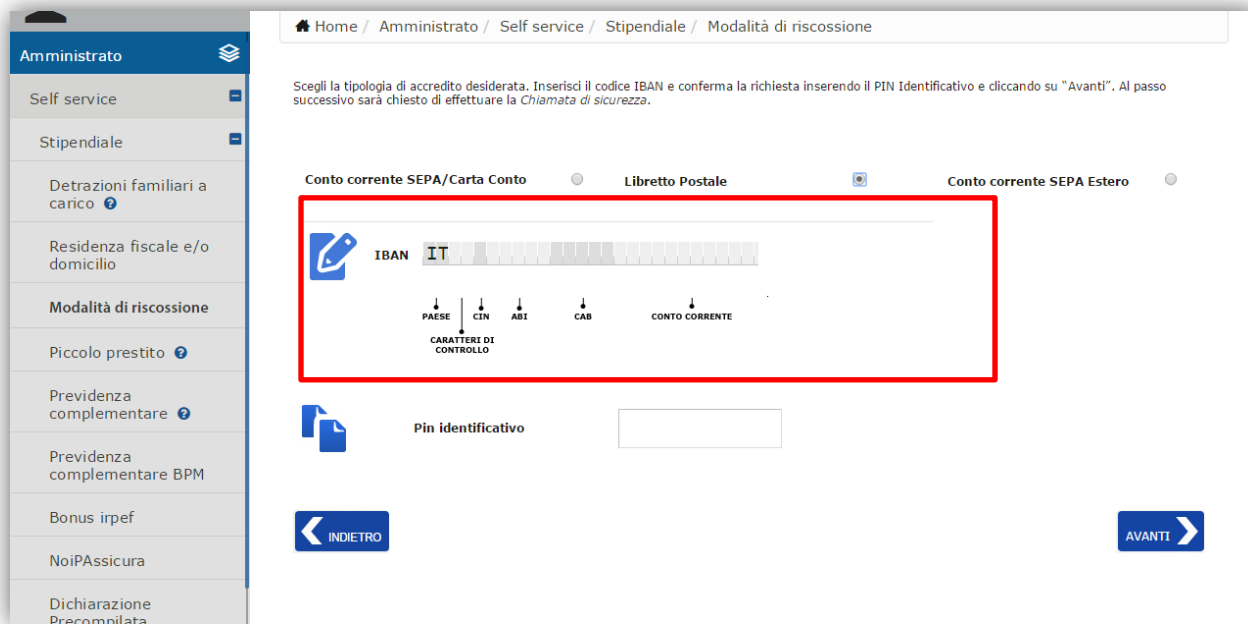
Amministrato

Self service

Stipendiale

Detrazioni familiari a carico

Residenza fiscale e/o domicilio

Modalità di riscossione

Piccolo prestito

Previdenza complementare

Previdenza complementare BPM

Bonus irpef

NoiPAssicura

Dichiarazione Precompilata

Home / Amministrato / Self service / Stipendiale / Modalità di riscossione

Scegli la tipologia di accredito desiderata. Inserisci il codice IBAN e conferma la richiesta inserendo il PIN Identificativo e cliccando su "Avanti". Al passo successivo sarà chiesto di effettuare la *Chiamata di sicurezza*.

Conto corrente SEPA/Carta Conto

Libretto Postale

Conto corrente SEPA Estero

IBAN IT

PAESE CIN ABI CAB CONTO CORRENTE

CARATTERI DI CONTROLLO

Pin identificativo

INDIETRO

AVANTI